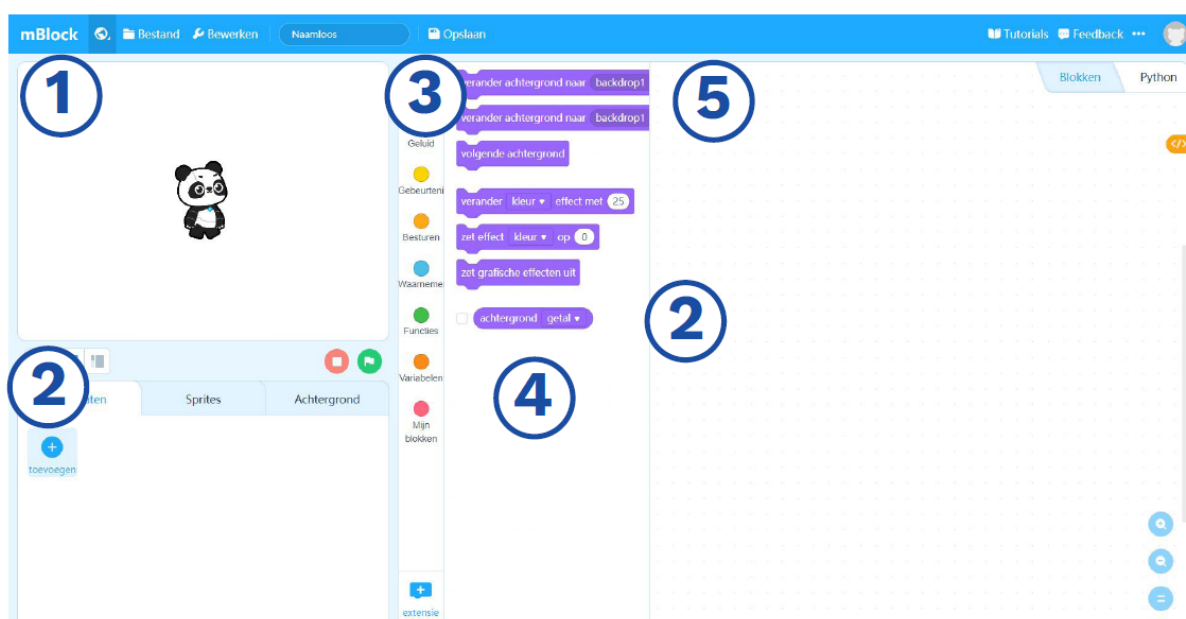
mBlock Bestand Bewerken Naamloos Opslaan Tutorials Feedback •••

1

3

5

Blokken Python

verander achtergrond naar backdrop1

verander achtergrond naar backdrop1

volgende achtergrond

verander kleur ▾ effect met 25

zet effect kleur ▾ op 0

zet grafische effecten uit

achtergrond getal ▾

Geluid
Gebeurteni
Besturen
Waarneme
Functies
Variabelen
Mijn blokken

2

4

2

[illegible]ten Sprites Achtergrond

toevoegen

extensie